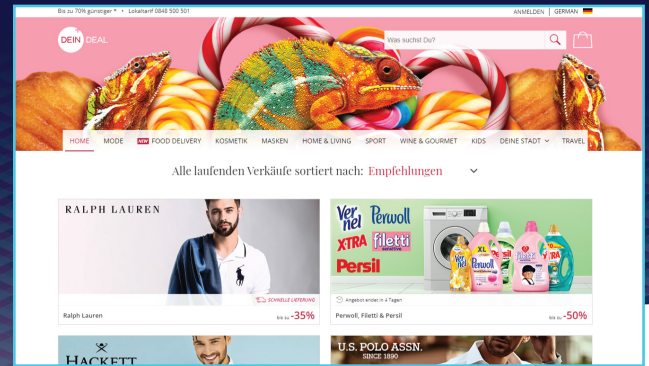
Bis zu 70% günstiger * • Lokaltarif 0848 500 501

ANMELDEN | GERMAN

DEIN DEAL

Was suchst Du?

HOME MODE NEW FOOD DELIVERY KOSMETIK MASKEN HOME & LIVING SPORT WINE & GOURMET KIDS DEINE STADT TRAVEL

Alle laufenden Verkäufe sortiert nach: Empfehlungen

RALPH LAUREN

SCHNELLE LIEFERUNG

Ralph Lauren

Bis zu -35%

Vernel Perwoll XTRA filetti Persil

Angebot endet in 4 Tagen

Perwoll, Filetti & Persil

Bis zu -50%

HACKETT

U.S. POLO ASSN. SINCE 1890